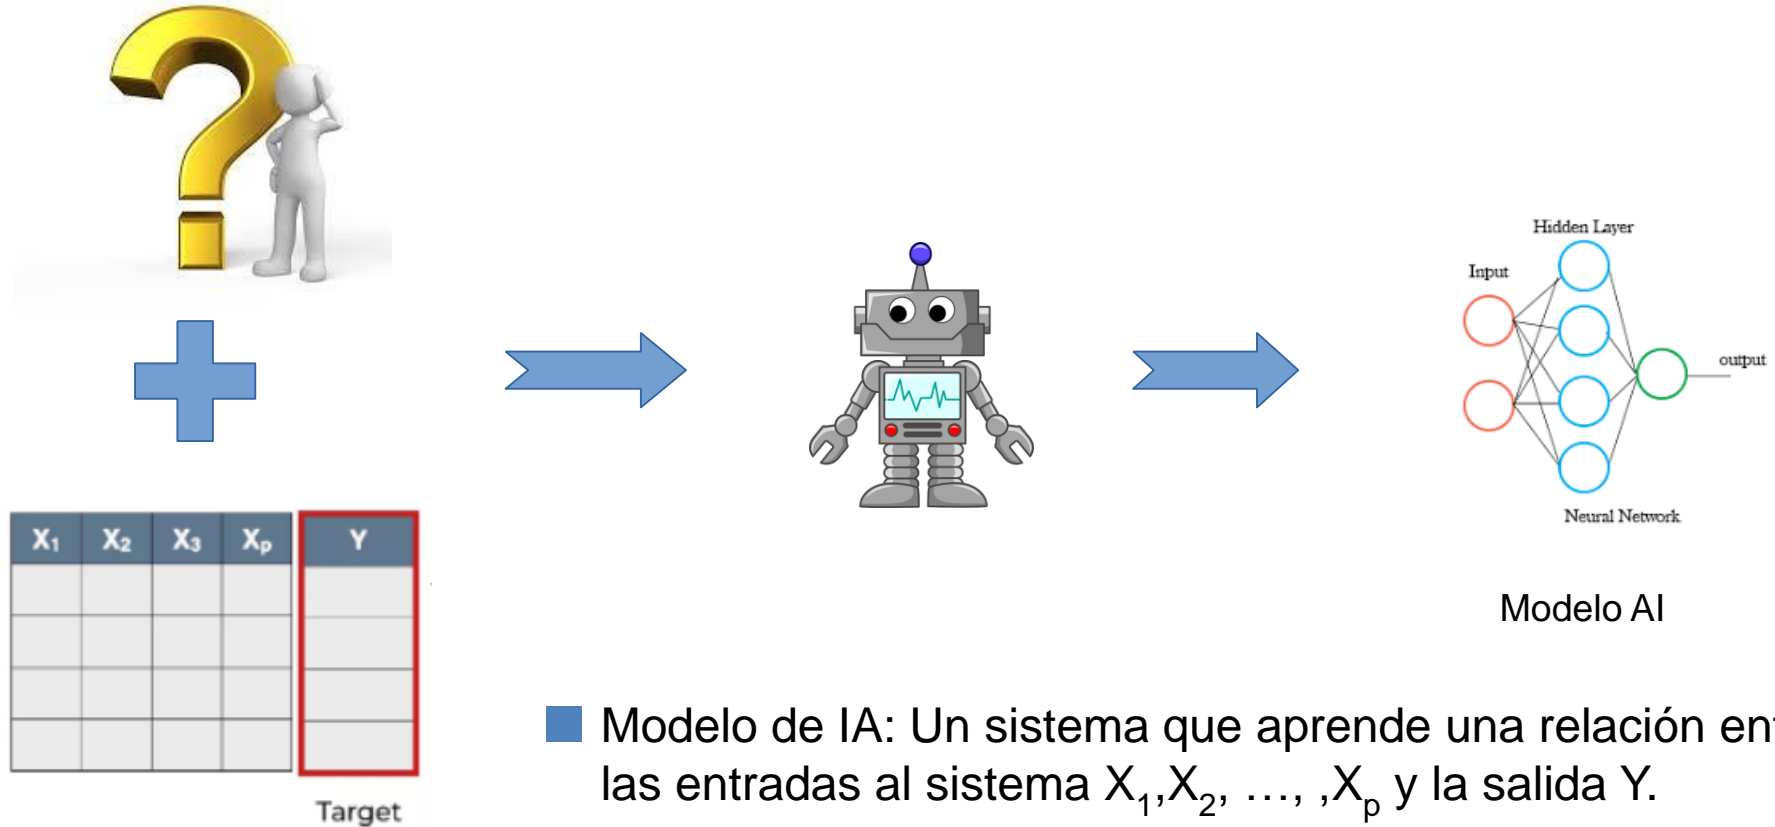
| $X_1$ | $X_2$ | $X_3$ | $X_p$ | Y |
|---|---|---|---|---|
| | | | | |
| | | | | |
| | | | | |
| | | | | |

Target

Hidden Layer

Input

output

Neural Network

Modelo AI

Modelo de IA: Un sistema que aprende una relación en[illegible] las entradas al sistema $X_1$,$X_2$, …, ,$X_p$ y la salida Y.